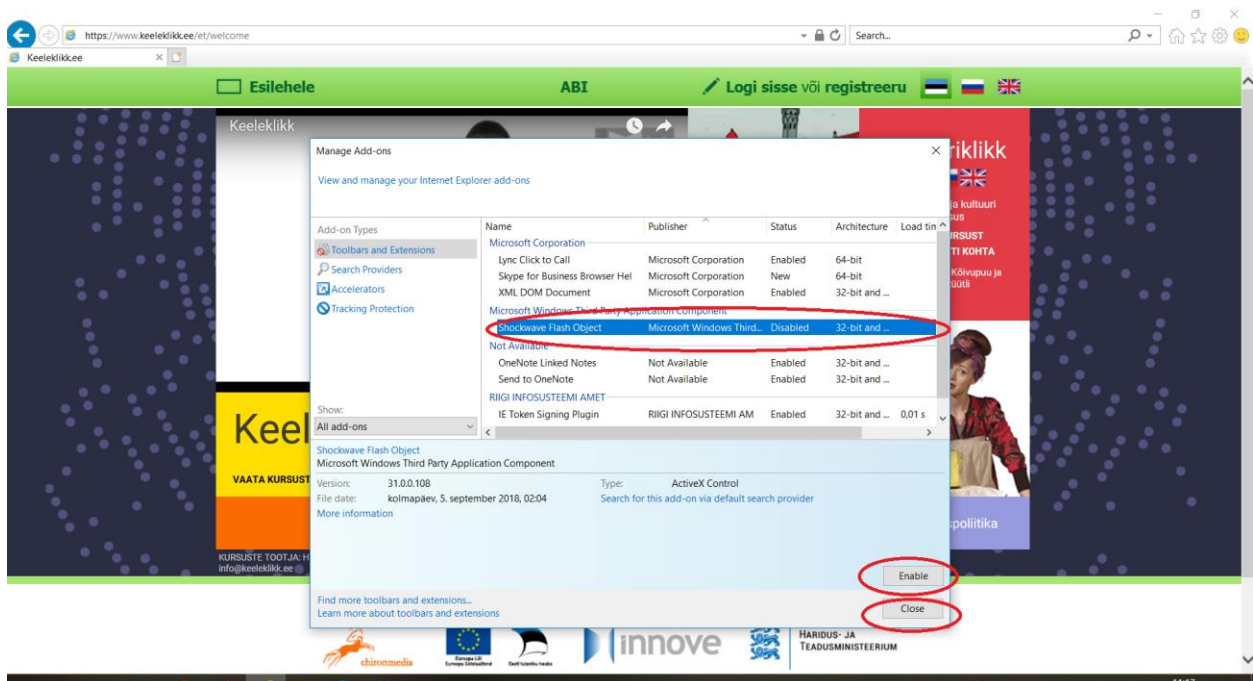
https://www.keeleklikk.ee/et/welcome

Search...

Keeleklikk.ee

Esilehele

ABI

Logi sisse või registreeru

Keeleklikk

Keel

VAATA KURSUST

KURSUSTE TOOTJA: H
info@keeleklikk.ee

riklikk

ja kultuuri
sus
IRSUST
TI KOHTA
Kõivupuu ja
üütli

spoliitika

Manage Add-ons

View and manage your Internet Explorer add-ons

Add-on Types
Toolbars and Extensions
Search Providers
Accelerators
Tracking Protection

| Name | Publisher | Status | Architecture | Load tin |
|---|---|---|---|---|
| Microsoft Corporation | | | | |
| Lync Click to Call | Microsoft Corporation | Enabled | 64-bit | |
| Skype for Business Browser Hel | Microsoft Corporation | New | 64-bit | |
| XML DOM Document | Microsoft Corporation | Enabled | 32-bit and ... | |
| Microsoft Windows Third Party Application Component | | | | |
| Shockwave Flash Object | Microsoft Windows Third... | Disabled | 32-bit and ... | |
| Not Available | | | | |
| OneNote Linked Notes | Not Available | Enabled | 32-bit and ... | |
| Send to OneNote | Not Available | Enabled | 32-bit and ... | |
| RIIGI INFOSUSTEEMI AMET | | | | |
| IE Token Signing Plugin | RIIGI INFOSUSTEEMI AM | Enabled | 32-bit and ... | 0,01 s |

Show:
All add-ons

Shockwave Flash Object
Microsoft Windows Third Party Application Component

Version: 31.0.0.108
File date: kolmapäev, 5. september 2018, 02:04
More information

Type: ActiveX Control
Search for this add-on via default search provider

Enable

Find more toolbars and extensions...
Learn more about toolbars and extensions

Close

chironmedia

Euroopa Liit
Euroopa Sotsiaalfond

Eesti tuleviku heaks

innove

HARIDUS- JA
TEADUSMINISTEERIUM